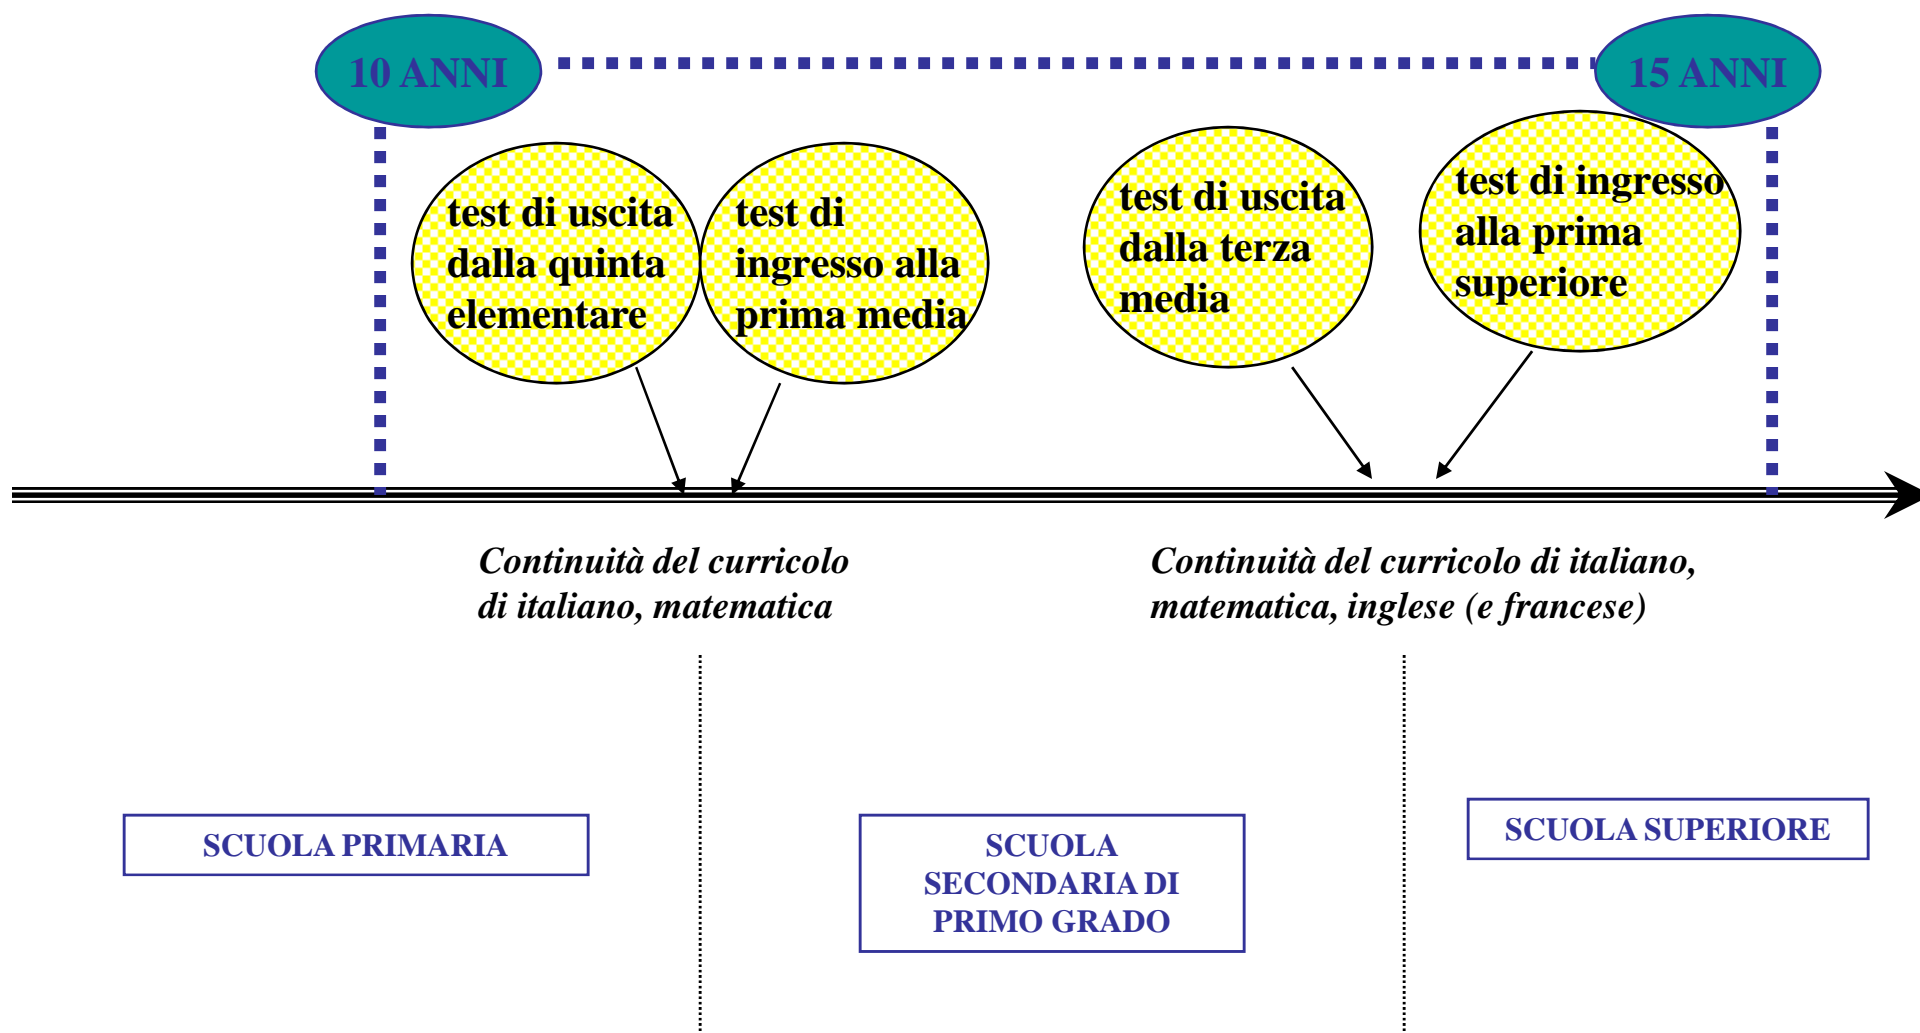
10 ANNI

15 ANNI

test di uscita dalla quinta elementare

test di ingresso alla prima media

test di uscita dalla terza media

test di ingresso alla prima superiore

Continuità del curricolo di italiano, matematica

Continuità del curricolo di italiano, matematica, inglese (e francese)

SCUOLA PRIMARIA

SCUOLA SECONDARIA DI PRIMO GRADO

SCUOLA SUPERIORE